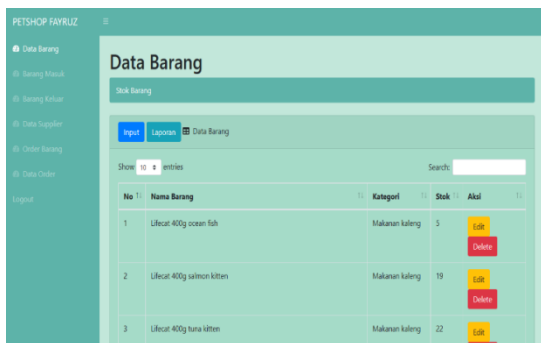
PETSHOP FAYRUZ ≡

Data Barang
Barang Masuk
Barang Keluar
Data Supplier
Order Barang
Data Order
Logout

Data Barang

Stok Barang

Input Laporan Data Barang

Show 10 entries

Search:

| No | Nama Barang | Kategori | Stok | Aksi |
|---|---|---|---|---|
| 1 | Lifecat 400g ocean fish | Makanan kaleng | 5 | Edit Delete |
| 2 | Lifecat 400g salmon kitten | Makanan kaleng | 19 | Edit Delete |
| 3 | Lifecat 400g tuna kitten | Makanan kaleng | 22 | Edit |